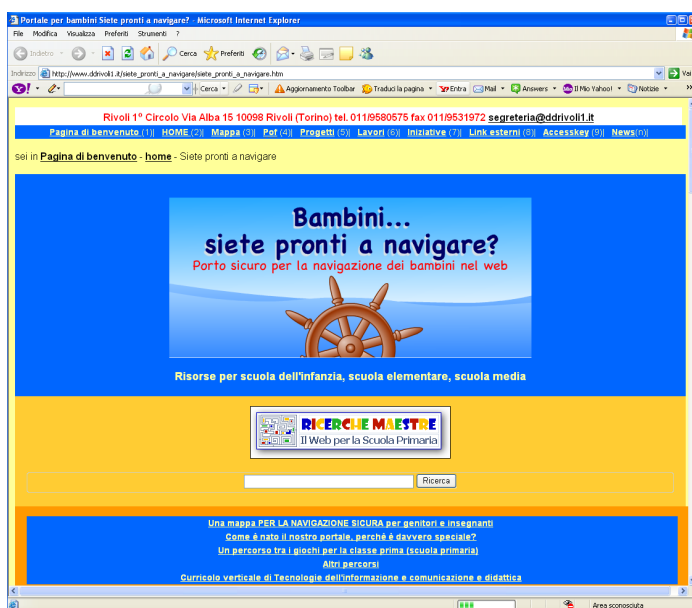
Portale per bambini Siete pronti a navigare? - Microsoft Internet Explorer

File Modifica Visualizza Preferiti Strumenti ?

Indietro Cerca Preferiti

Indirizzo http://www.ddrivoli1.it/siete_pronti_a_navigare/siete_pronti_a_navigare.htm Vai

Cerca Aggiornamento Toolbar Traduci la pagina Entra Mail Answers Il Mio Yahoo! Notizie

Rivoli 1° Circolo Via Alba 15 10098 Rivoli (Torino) tel. 011/9580575 fax 011/9531972 segreteria@ddrivoli1.it

Pagina di benvenuto (1)| HOME (2)| Mappa (3)| Pof (4)| Progetti (5)| Lavori (6)| Iniziative (7)| Link esterni (8)| Accesskey (9)| News(n)|

sei in Pagina di benvenuto - home - Siete pronti a navigare

Bambini... siete pronti a navigare?
Porto sicuro per la navigazione dei bambini nel web

Risorse per scuola dell'infanzia, scuola elementare, scuola media

RICERCHE MAESTRE
Il Web per la Scuola Primaria

Ricerca

Una mappa PER LA NAVIGAZIONE SICURA per genitori e insegnanti
Come è nato il nostro portale, perché è davvero speciale?
Un percorso tra i giochi per la classe prima (scuola primaria)
Altri percorsi
Curricolo verticale di Tecnologie dell'informazione e comunicazione e didattica

Area sconosciuta